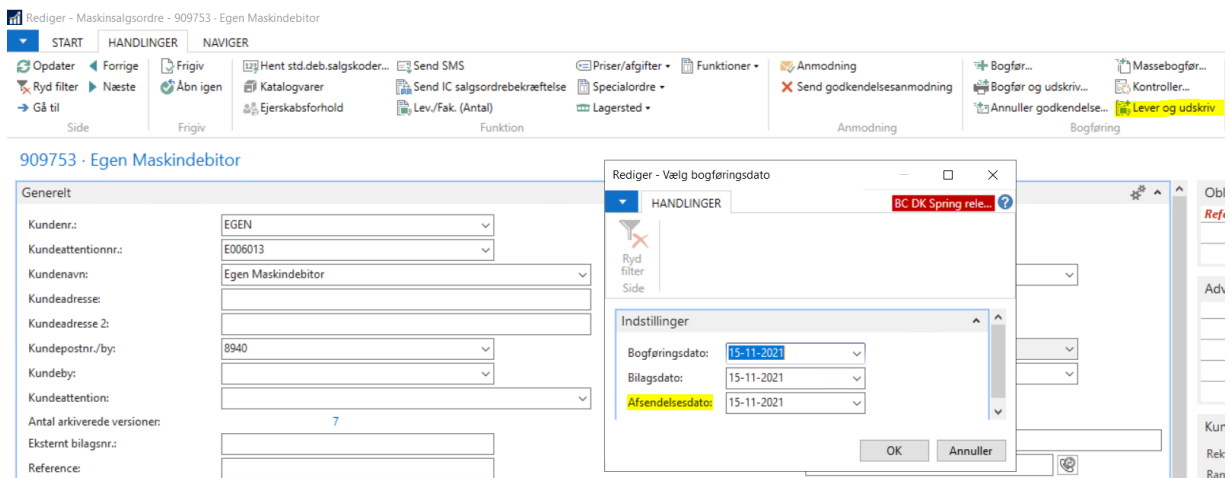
Rediger - Maskinsalgsordre - 909753 · Egen Maskindebitor

START HANDLINGER NAVIGER

Opdater Forrige Ryd filter Næste Gå til
Side

Frigiv Åbn igen
Frigiv

Hent std.deb.salgskoder... Katalogvarer Ejerskabsforhold Send SMS Send IC salgsordrebekræftelse Lev./Fak. (Antal) Priser/afgifter Specialordre Lagersted Funktioner
Funktion

Anmodning Send godkendelsesanmodning
Anmodning

Bogfør... Bogfør og udskriv... Annuller godkendelse... Massebogfør... Kontroller... Lever og udskriv
Bogføring

909753 · Egen Maskindebitor

Generelt

Kundenr.: EGEN
Kundeattentionnr.: E006013
Kundenavn: Egen Maskindebitor
Kundeadresse:
Kundeadresse 2:
Kundepostnr./by: 8940
Kundeby:
Kundeattention:
Antal arkiverede versioner: 7
Eksternt bilagsnr.:
Reference:

Obl
Refe
Adv
Kun
Rek
Ran

Rediger - Vælg bogføringsdato

HANDLINGER BC DK Spring rele...

Ryd filter
Side

Indstillinger

Bogføringsdato: 15-11-2021
Bilagsdato: 15-11-2021
Afsendelsesdato: 15-11-2021

OK Annuller